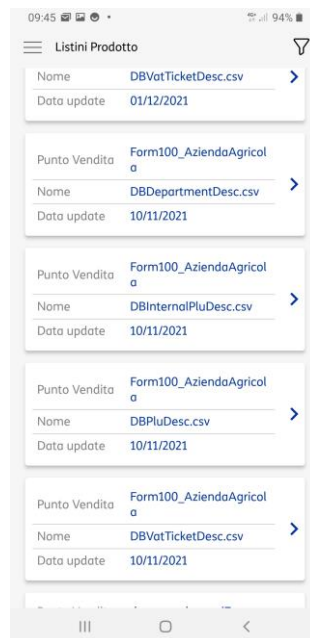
09:45 94%

Listini Prodotto

Nome DBVatTicketDesc.csv
Data update 01/12/2021

Punto Vendita Form100_AziendaAgricola
Nome DBDepartmentDesc.csv
Data update 10/11/2021

Punto Vendita Form100_AziendaAgricola
Nome DBInternalPluDesc.csv
Data update 10/11/2021

Punto Vendita Form100_AziendaAgricola
Nome DBPluDesc.csv
Data update 10/11/2021

Punto Vendita Form100_AziendaAgricola
Nome DBVatTicketDesc.csv
Data update 10/11/2021

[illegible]